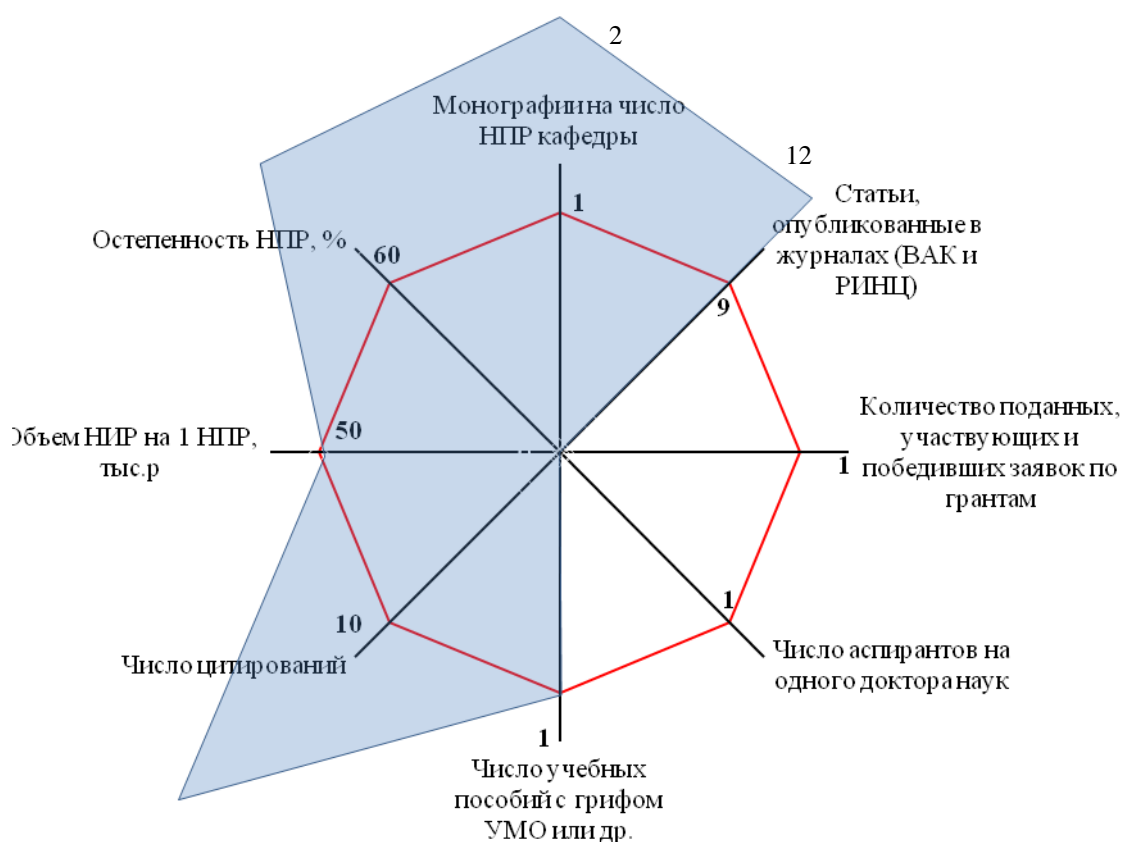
2

Монографии на число НПР кафедры

1

12

Статьи, опубликованные в журналах (ВАК и РИНЦ)

9

Остепенность НПР, %

60

Количество поданных, участвующих и победивших заявок по грантам

1

Объем НИР на 1 НПР, тыс.р

50

10

Число цитирований

1

Число аспирантов на одного доктора наук

1

Число учебных пособий с грифом УМО или др.